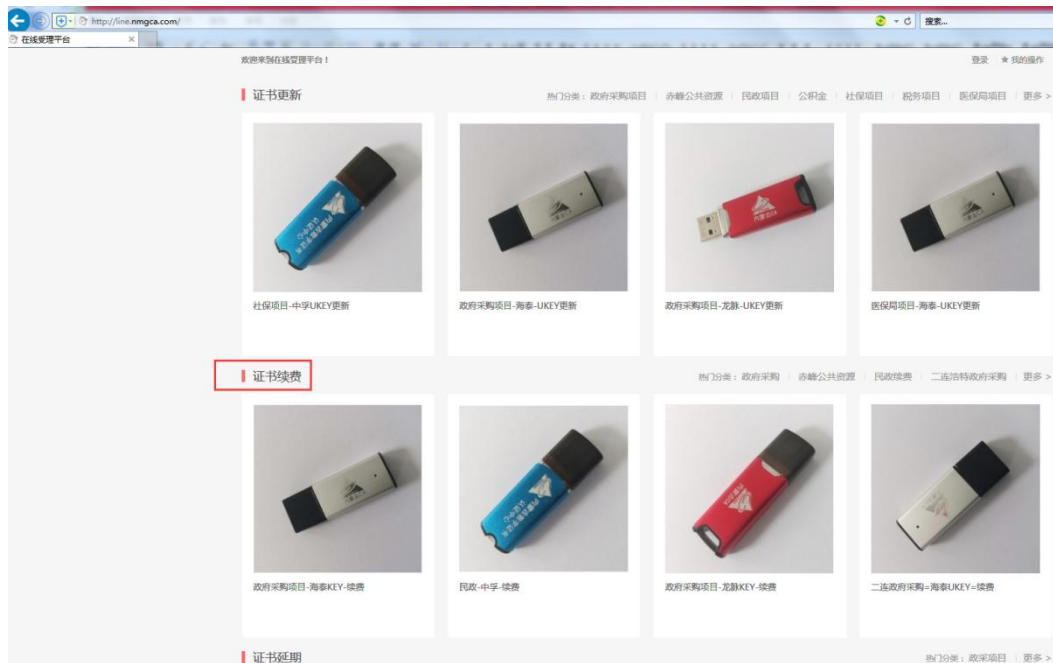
http://line.nmgca.com/

搜索...

在线受理平台

欢迎来到在线受理平台！

登录 ★ 我的操作

证书更新

热门分类： 政府采购项目 | 赤峰公共资源 | 民政项目 | 公积金 | 社保项目 | 税务项目 | 医保局项目 | 更多 >

社保项目-中孚UKEY更新

政府采购项目-海泰-UKEY更新

政府采购项目-龙脉-UKEY更新

医保局项目-海泰-UKEY更新

证书续费

热门分类： 政府采购 | 赤峰公共资源 | 民政续费 | 二连浩特政府采购 | 更多 >

政府采购项目-海泰KEY-续费

民政-中孚-续费

政府采购项目-龙脉KEY-续费

二连政府采购=海泰UKEY=续费

证书延期

热门分类： 政采项目 | 更多 >